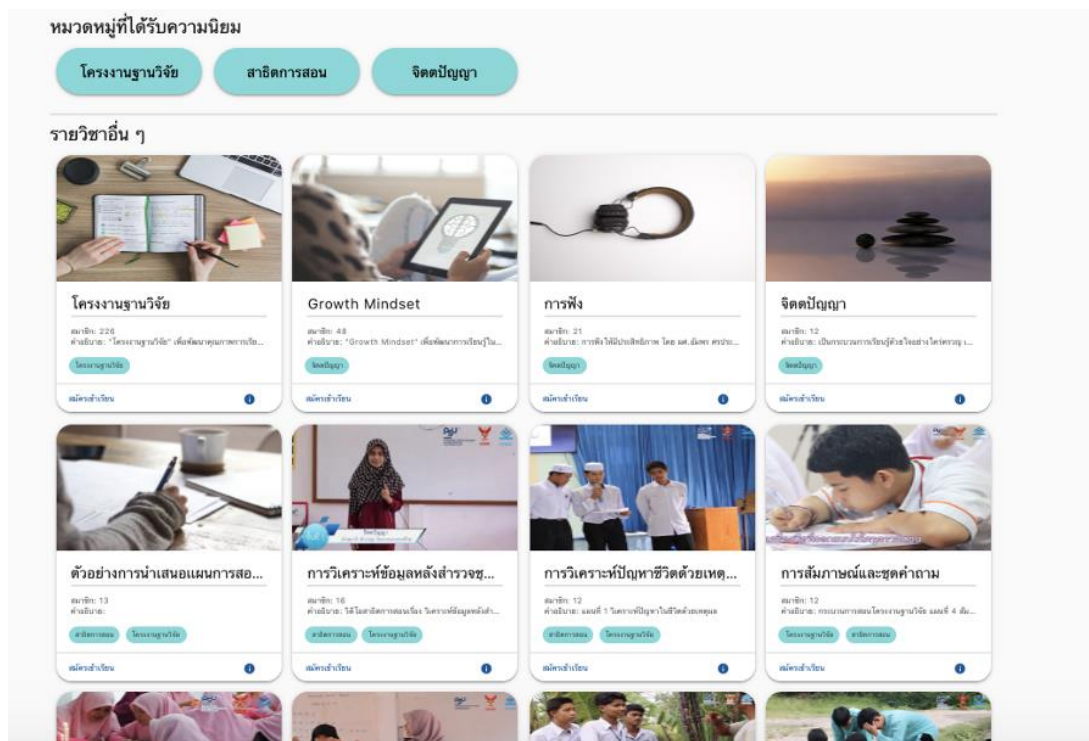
หมวดหมู่ที่ได้รับความนิยม

โครงงานฐานวิจัย

สาธิตการสอน

จิตตปัญญา

รายวิชาอื่น ๆ

โครงงานฐานวิจัย

สมาชิก: 226
คำอธิบาย: "โครงงานฐานวิจัย" เพื่อพัฒนาคุณภาพการเรีย...

โครงงานฐานวิจัย

สมัครเข้าเรียน

Growth Mindset

สมาชิก: 48
คำอธิบาย: "Growth Mindset" เพื่อพัฒนาการเรียนรู้ใน...

จิตตปัญญา

สมัครเข้าเรียน

การฟัง

สมาชิก: 21
คำอธิบาย: การฟังให้มีประสิทธิภาพ โดย ผศ.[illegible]

จิตตปัญญา

สมัครเข้าเรียน

จิตตปัญญา

สมาชิก: 12
คำอธิบาย: เป็นกระบวนการเรียนรู้ด้วยใจอย่างใคร่ครวญ ...

จิตตปัญญา

สมัครเข้าเรียน

ตัวอย่างการนำเสนอแผนการสอ...

สมาชิก: 13
คำอธิบาย:

สาธิตการสอน

โครงงานฐานวิจัย

สมัครเข้าเรียน

การวิเคราะห์ข้อมูลหลังสำรวจชุ...

สมาชิก: 16
คำอธิบาย: วีดีโอสาธิตการสอนเรื่อง วิเคราะห์ข้อมูลหลังสำ...

สาธิตการสอน

โครงงานฐานวิจัย

สมัครเข้าเรียน

การวิเคราะห์ปัญหาชีวิตด้วยเหตุ...

สมาชิก: 12
คำอธิบาย: แผนที่ 1 วิเคราะห์ปัญหาในชีวิตด้วยเหตุผล

สาธิตการสอน

โครงงานฐานวิจัย

สมัครเข้าเรียน

การสัมภาษณ์และชุดคำถาม

สมาชิก: 12
คำอธิบาย: กระบวนการสอนโครงงานฐานวิจัย แผนที่ 4 สัม...

โครงงานฐานวิจัย

สาธิตการสอน

สมัครเข้าเรียน